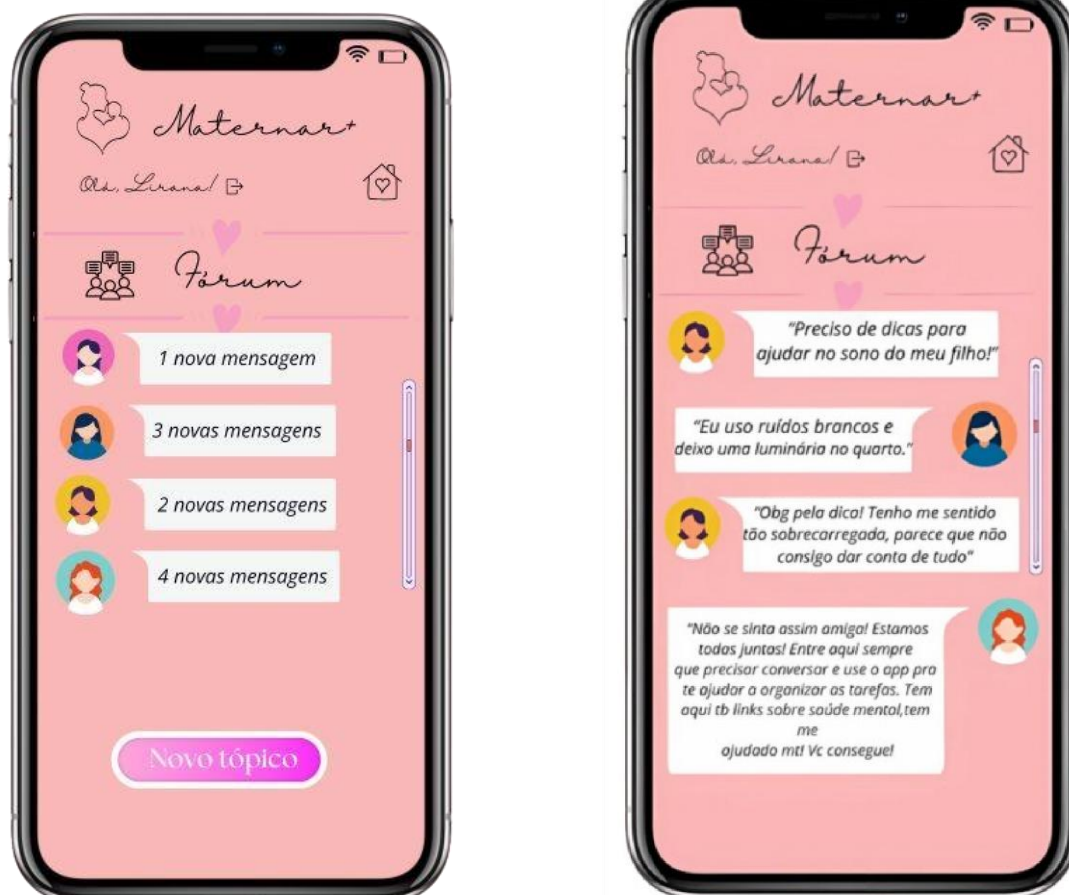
Maternar+

Olá, Lirana!

Fórum

1 nova mensagem

3 novas mensagens

2 novas mensagens

4 novas mensagens

Novo tópico

Maternar+

Olá, Lirana!

Fórum

"Preciso de dicas para ajudar no sono do meu filho!"

"Eu uso ruídos brancos e deixo uma luminária no quarto."

"Obg pela dica! Tenho me sentido tão sobrecarregada, parece que não consigo dar conta de tudo"

"Não se sinta assim amiga! Estamos todas juntas! Entre aqui sempre que precisar conversar e use o app pra te ajudar a organizar as tarefas. Tem aqui tb links sobre saúde mental,tem me ajudado mt! Vc consegue!